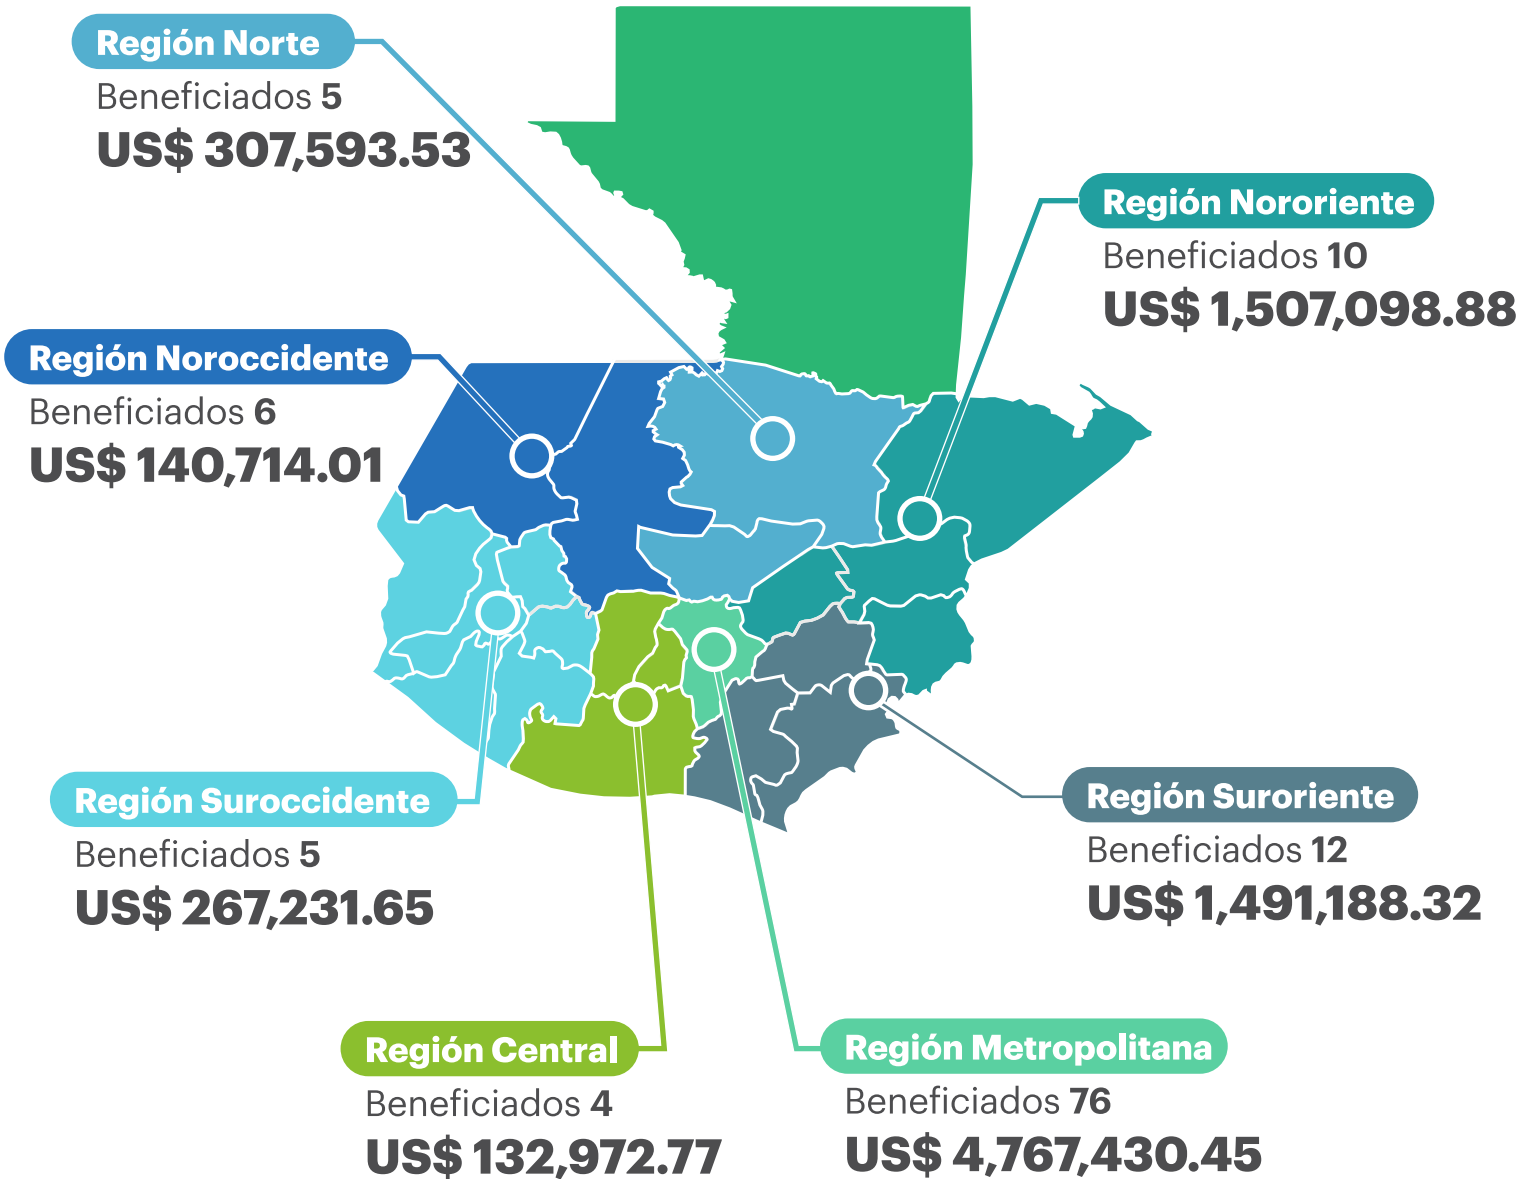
Región Norte
Beneficiados 5
US$ 307,593.53

Región Nororiente
Beneficiados 10
US$ 1,507,098.88

Región Noroccidente
Beneficiados 6
US$ 140,714.01

Región Suroccidente
Beneficiados 5
US$ 267,231.65

Región Suroriente
Beneficiados 12
US$ 1,491,188.32

Región Central
Beneficiados 4
US$ 132,972.77

Región Metropolitana
Beneficiados 76
US$ 4,767,430.45